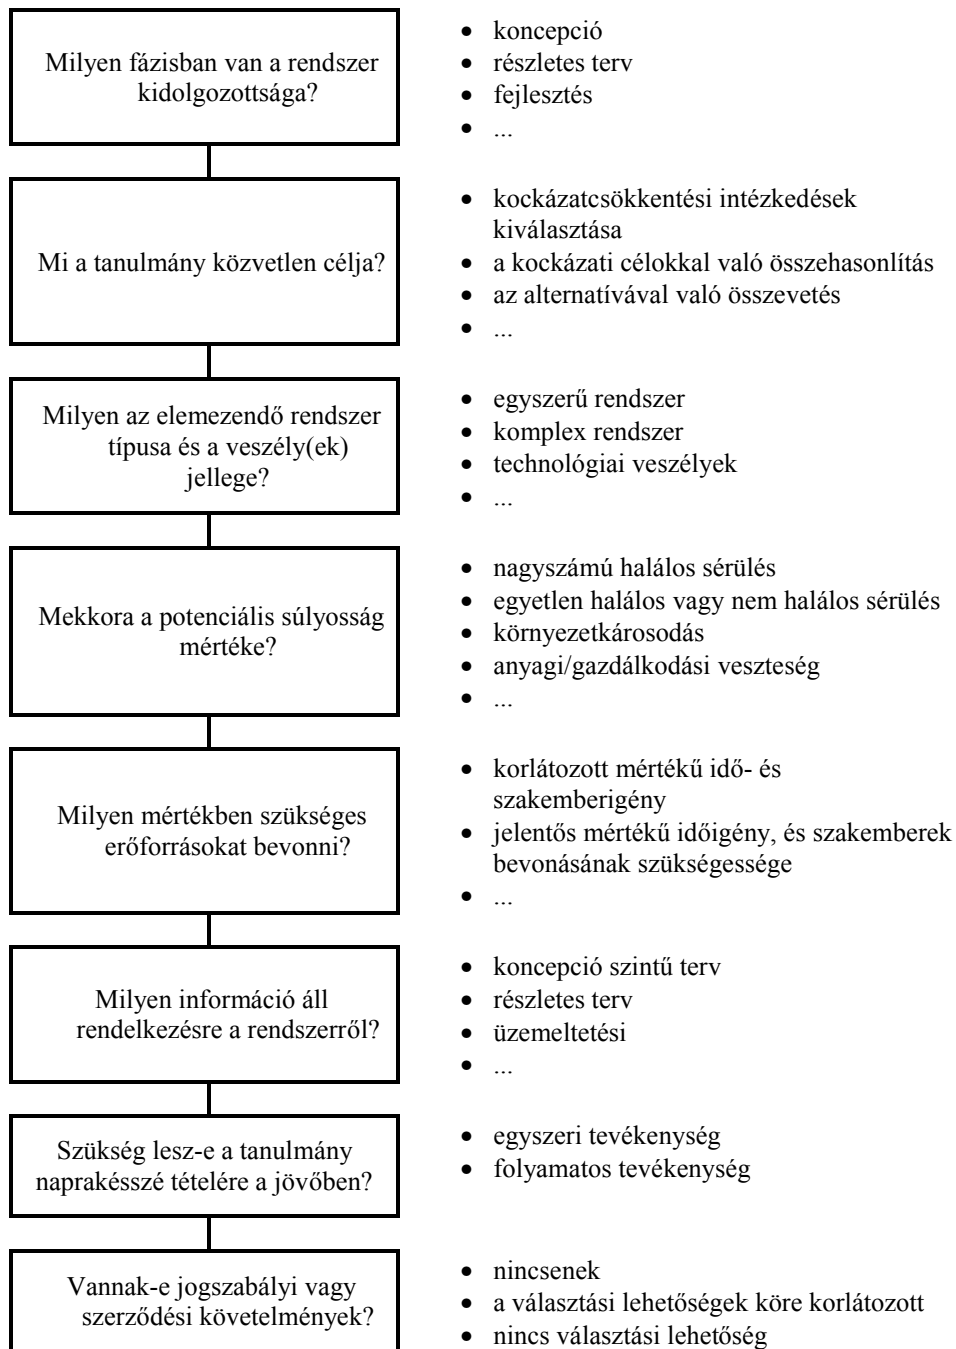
Milyen fázisban van a rendszer kidolgozottsága?

- koncepció
- részletes terv
- fejlesztés
- ...

Mi a tanulmány közvetlen célja?

- kockázatcsökkentési intézkedések kiválasztása
- a kockázati célokkal való összehasonlítás
- az alternatívával való összevetés
- ...

Milyen az elemezendő rendszer típusa és a veszély(ek) jellege?

- egyszerű rendszer
- komplex rendszer
- technológiai veszélyek
- ...

Mekkora a potenciális súlyosság mértéke?

- nagyszámú halálos sérülés
- egyetlen halálos vagy nem halálos sérülés
- környezetkárosodás
- anyagi/gazdálkodási veszteség
- ...

Milyen mértékben szükséges erőforrásokat bevonni?

- korlátozott mértékű idő- és szakemberigény
- jelentős mértékű időigény, és szakemberek bevonásának szükségessége
- ...

Milyen információ áll rendelkezésre a rendszerről?

- koncepció szintű terv
- részletes terv
- üzemeltetési
- ...

Szükség lesz-e a tanulmány naprakésszé tételére a jövőben?

- egyszeri tevékenység
- folyamatos tevékenység

Vannak-e jogszabályi vagy szerződési követelmények?

- nincsenek
- a választási lehetőségek köre korlátozott
- nincs választási lehetőség